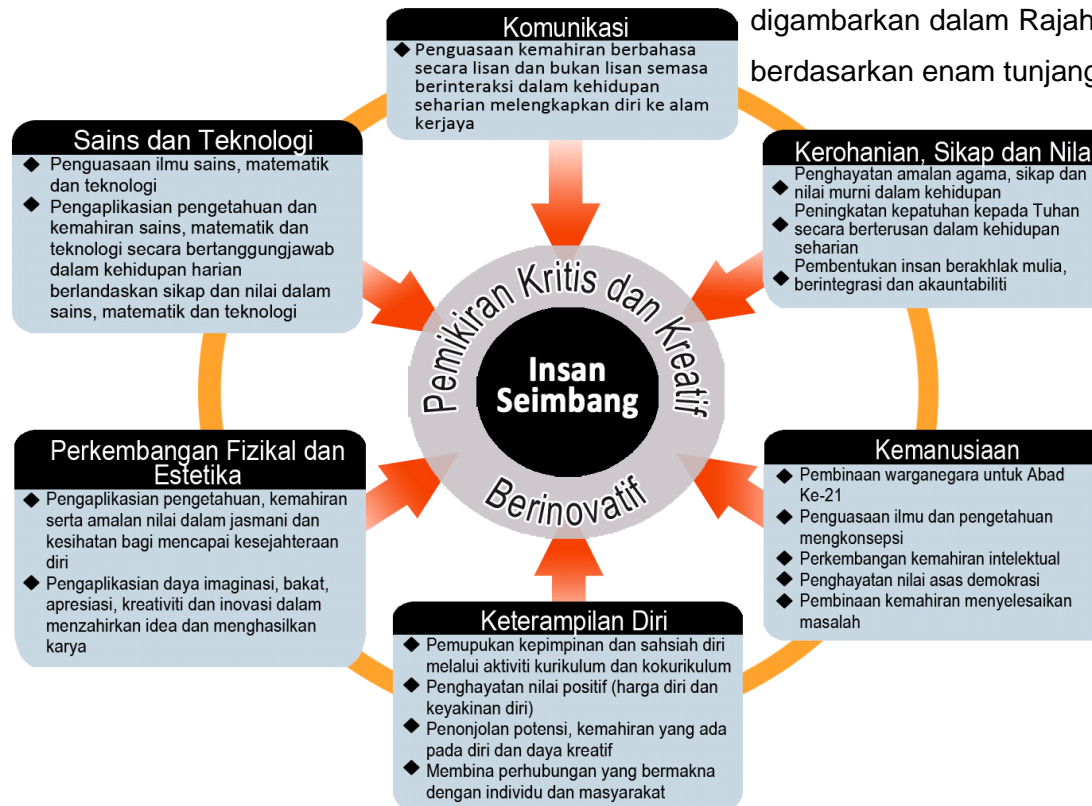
digambarkan dalam Rajah

berdasarkan enam tunjang

Komunikasi
◆ Penguasaan kemahiran berbahasa secara lisan dan bukan lisan semasa berinteraksi dalam kehidupan seharian melengkapkan diri ke alam kerjaya

Sains dan Teknologi
◆ Penguasaan ilmu sains, matematik dan teknologi
◆ Pengaplikasian pengetahuan dan kemahiran sains, matematik dan teknologi secara bertanggungjawab dalam kehidupan harian berlandaskan sikap dan nilai dalam sains, matematik dan teknologi

Kerohanian, Sikap dan Nila
◆ Penghayatan amalan agama, sikap dan nilai murni dalam kehidupan
◆ Peningkatan kepatuhan kepada Tuhan secara berterusan dalam kehidupan seharian
◆ Pembentukan insan berakhlak mulia, berintegrasi dan akauntabiliti

Pemikiran Kritis dan Kreatif

Insan Seimbang

Berinovatif

Perkembangan Fizikal dan Estetika
◆ Pengaplikasian pengetahuan, kemahiran serta amalan nilai dalam jasmani dan kesihatan bagi mencapai kesejahteraan diri
◆ Pengaplikasian daya imaginasi, bakat, apresiasi, kreativiti dan inovasi dalam menzahirkan idea dan menghasilkan karya

Kemanusiaan
◆ Pembinaan warganegara untuk Abad Ke-21
◆ Penguasaan ilmu dan pengetahuan mengkonsepsi
◆ Perkembangan kemahiran intelektual
◆ Penghayatan nilai asas demokrasi
◆ Pembinaan kemahiran menyelesaikan masalah

Keterampilan Diri
◆ Pemupukan kepimpinan dan sahsiah diri melalui aktiviti kurikulum dan kokurikulum
◆ Penghayatan nilai positif (harga diri dan keyakinan diri)
◆ Penonjolan potensi, kemahiran yang ada pada diri dan daya kreatif
◆ Membina perhubungan yang bermakna dengan individu dan masyarakat